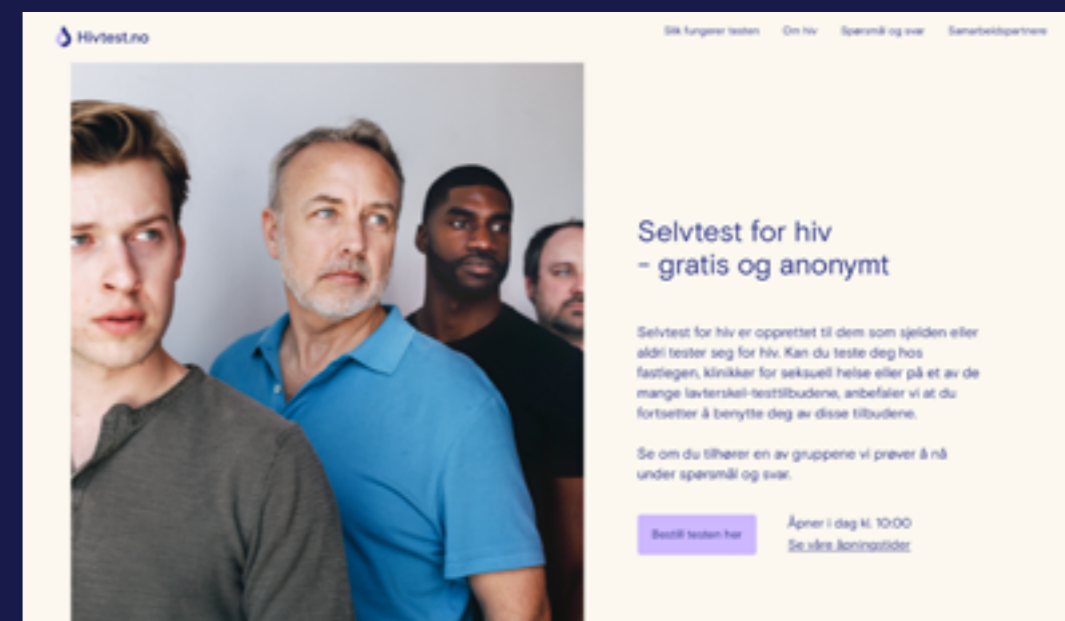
Hivtest.no

Slik fungerer testen Om hiv Spørsmål og svar Samarbeidspartnere

Selvtest for hiv
– gratis og anonymt

Selvtest for hiv er opprettet til dem som sjelden eller aldri tester seg for hiv. Kan du teste deg hos fastlegen, klinikker for seksuell helse eller på et av de mange lavterskel-testtilbudene, anbefaler vi at du fortsetter å benytte deg av disse tilbudene.

Se om du tilhører en av gruppene vi prøver å nå under spørsmål og svar.

Bestill testen her

Åpner i dag kl. 10:00
Se våre åpningstider